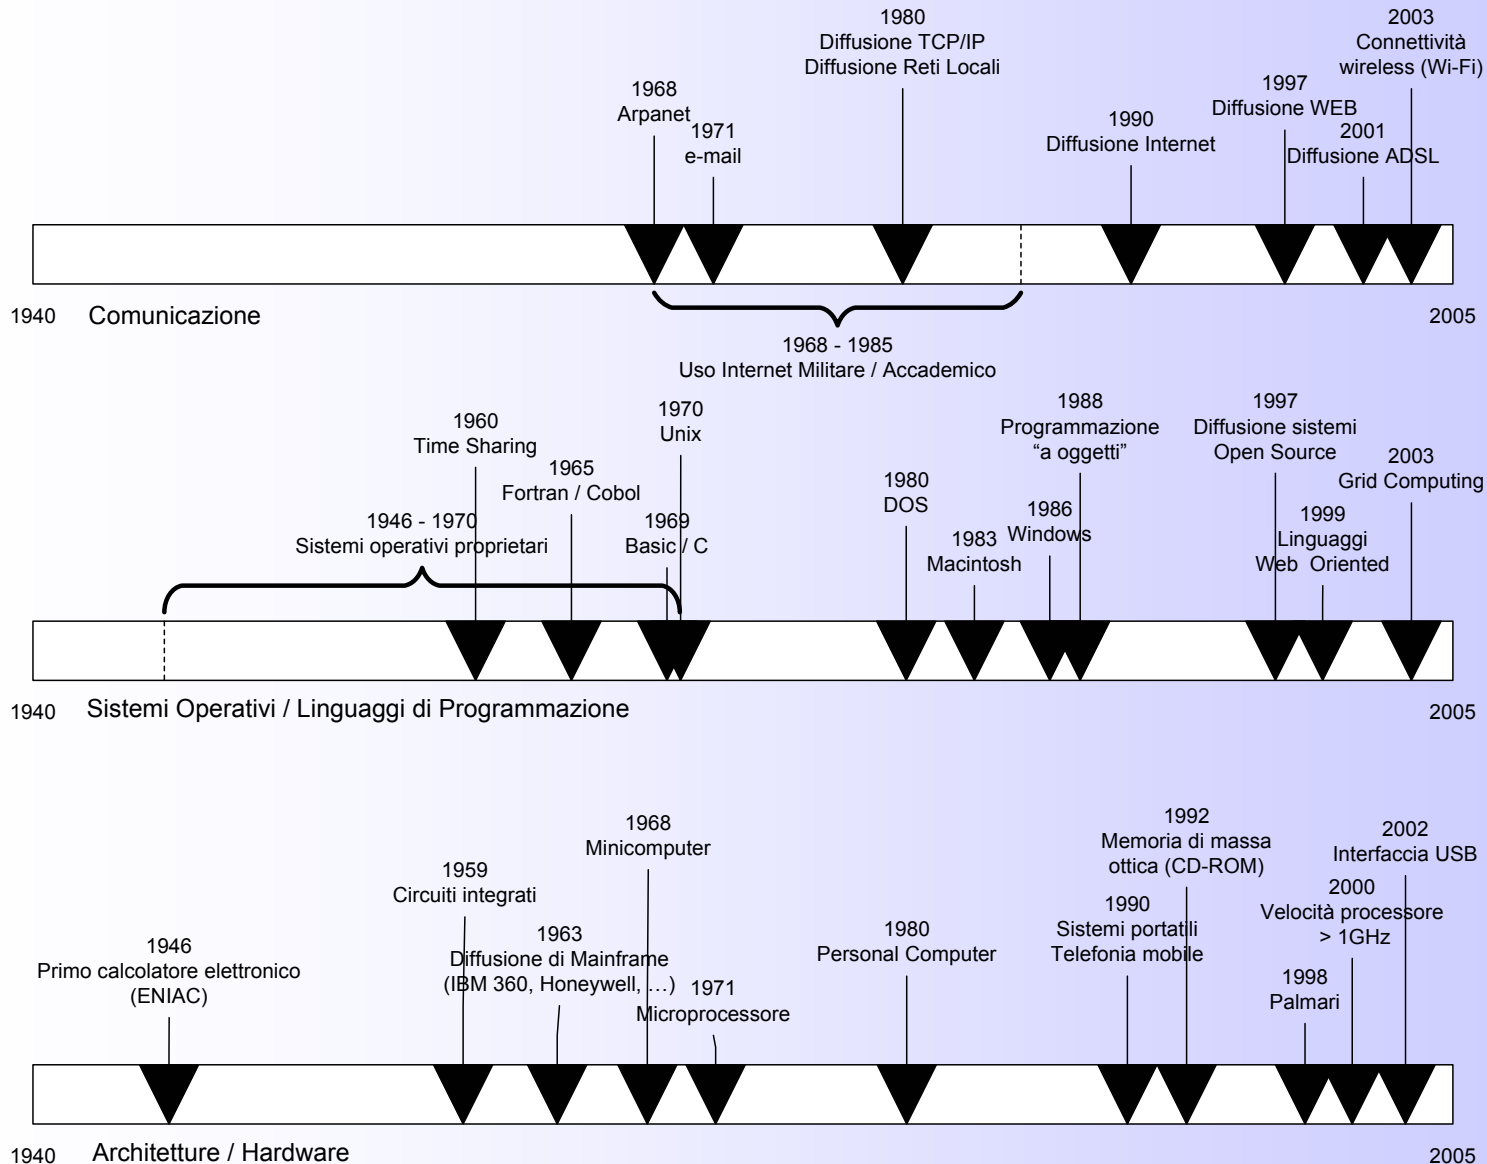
1980
Diffusione TCP/IP
Diffusione Reti Locali

2003
Connettività
wireless (Wi-Fi)

1968
Arpanet

1971
e-mail

1997
Diffusione WEB

1990
Diffusione Internet

2001
Diffusione ADSL

1940 Comunicazione

2005

1968 - 1985
Uso Internet Militare / Accademico

1960
Time Sharing

1970
Unix

1988
Programmazione
"a oggetti"

1997
Diffusione sistemi
Open Source

1965
Fortran / Cobol

1980
DOS

2003
Grid Computing

1946 - 1970
Sistemi operativi proprietari

1969
Basic / C

1983
Macintosh

1986
Windows

1999
Linguaggi
Web Oriented

1940 Sistemi Operativi / Linguaggi di Programmazione

2005

1968
Minicomputer

1992
Memoria di massa
ottica (CD-ROM)

2002
Interfaccia USB

1959
Circuiti integrati

2000
Velocità processore
> 1GHz

1990
Sistemi portatili
Telefonia mobile

1946
Primo calcolatore elettronico
(ENIAC)

1963
Diffusione di Mainframe
(IBM 360, Honeywell, …)

1980
Personal Computer

1971
Microprocessore

1998
Palmari

1940 Architetture / Hardware

2005